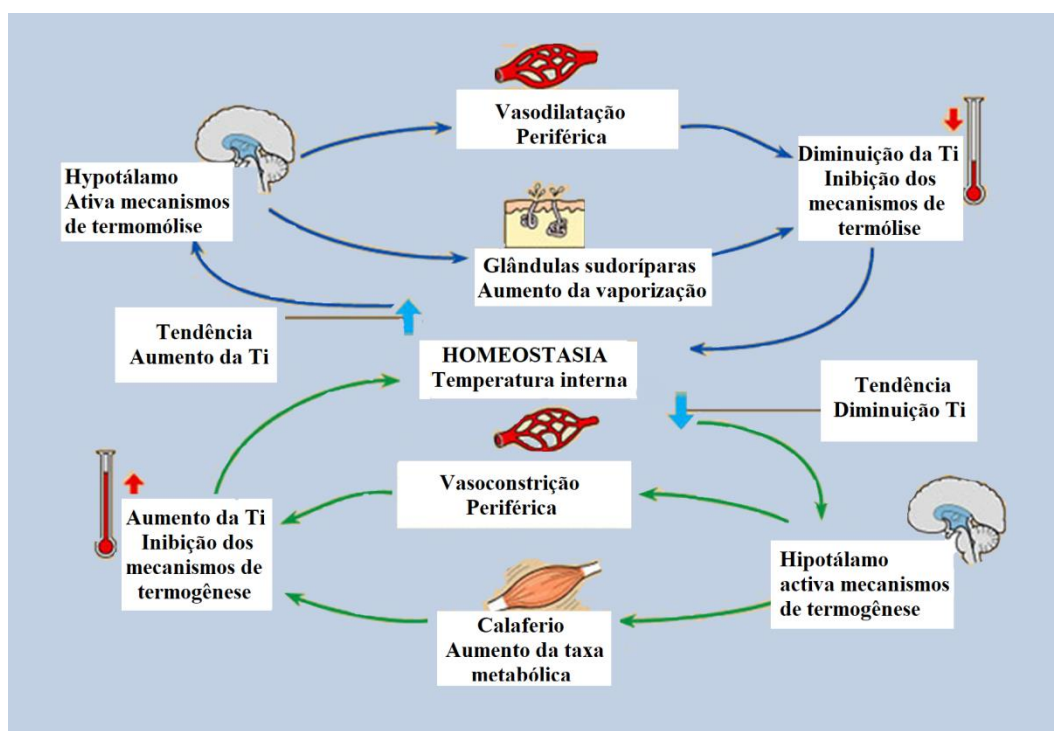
Vasodilatação
Periférica

Hypotálamo
Ativa mecanismos
de termomólise

Diminuição da Ti
Inibição dos
mecanismos de
termólise

Glândulas sudoríparas
Aumento da vaporização

Tendência
Aumento da Ti

HOMEOSTASIA
Temperatura interna

Tendência
Diminuição Ti

Vasoconstrição
Periférica

Aumento da Ti
Inibição dos
mecanismos de
termogênese

Hipotálamo
activa mecanismos
de termogênese

Calaferio
Aumento da taxa
metabólica